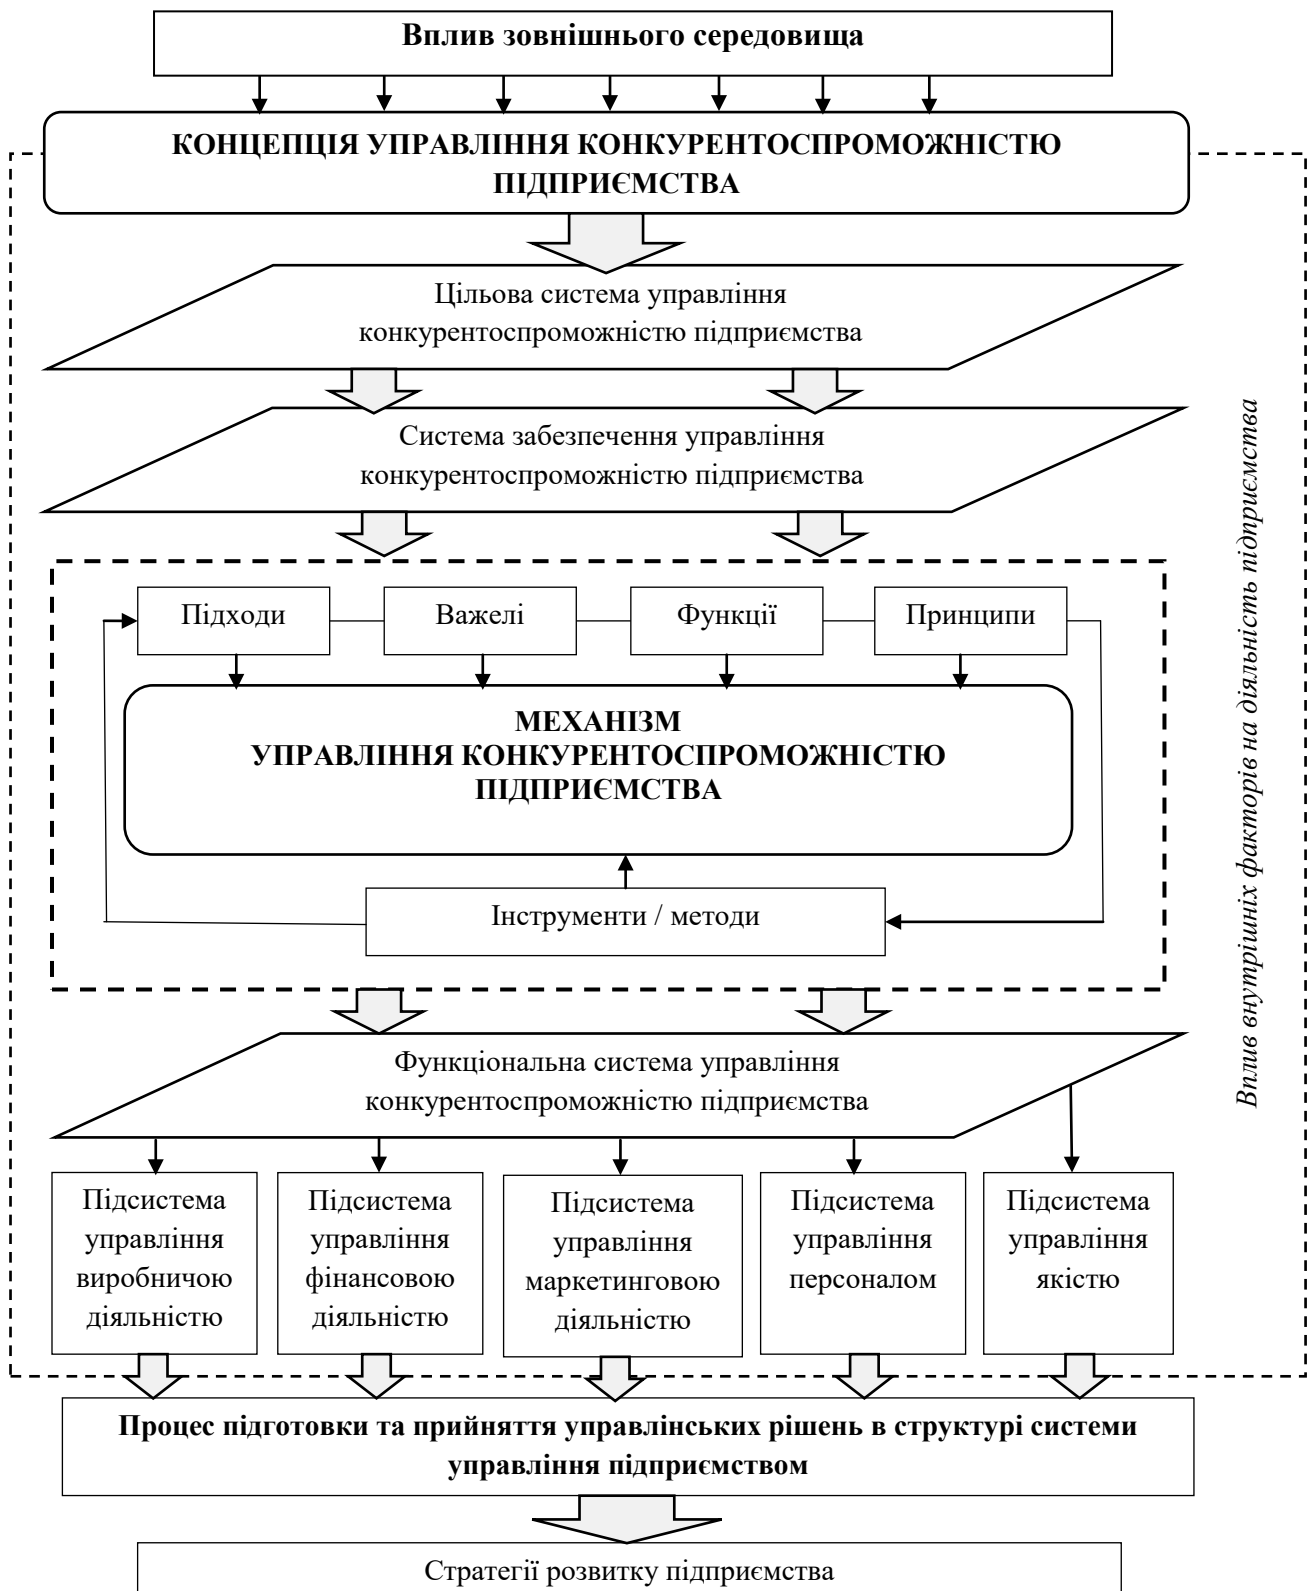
Вплив зовнішнього середовища

КОНЦЕПЦІЯ УПРАВЛІННЯ КОНКУРЕНТОСПРОМОЖНІСТЮ ПІДПРИЄМСТВА

Цільова система управління конкурентоспроможністю підприємства

Система забезпечення управління конкурентоспроможністю підприємства

Підходи

Важелі

Функції

Принципи

МЕХАНІЗМ УПРАВЛІННЯ КОНКУРЕНТОСПРОМОЖНІСТЮ ПІДПРИЄМСТВА

Інструменти / методи

Функціональна система управління конкурентоспроможністю підприємства

Підсистема управління виробничою діяльністю

Підсистема управління фінансовою діяльністю

Підсистема управління маркетинговою діяльністю

Підсистема управління персоналом

Підсистема управління якістю

Вплив внутрішніх факторів на діяльність підприємства

Процес підготовки та прийняття управлінських рішень в структурі системи управління підприємством

Стратегії розвитку підприємства